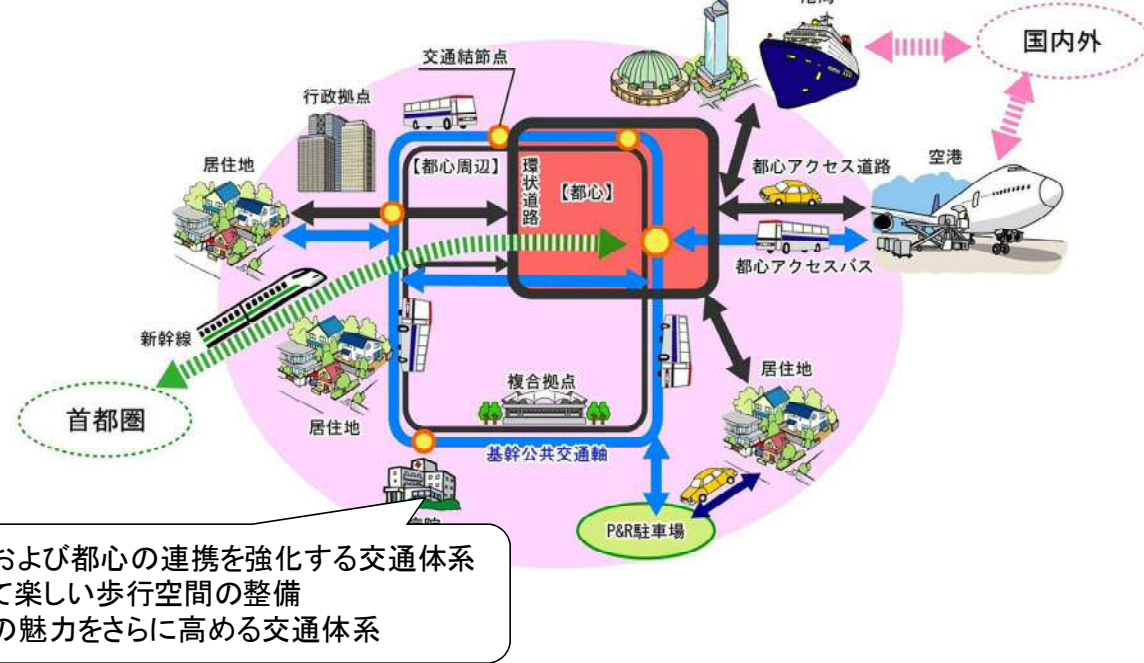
国内外

交通結節点

行政拠点

居住地

【都心周辺】

環状道路

【都心】

都心アクセス道路

空港

都心アクセスバス

新幹線

首都圏

居住地

複合拠点

居住地

基幹公共交通軸

P&R駐車場

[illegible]および都心の連携を強化する交通体系
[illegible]て楽しい歩行空間の整備
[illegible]の魅力をさらに高める交通体系